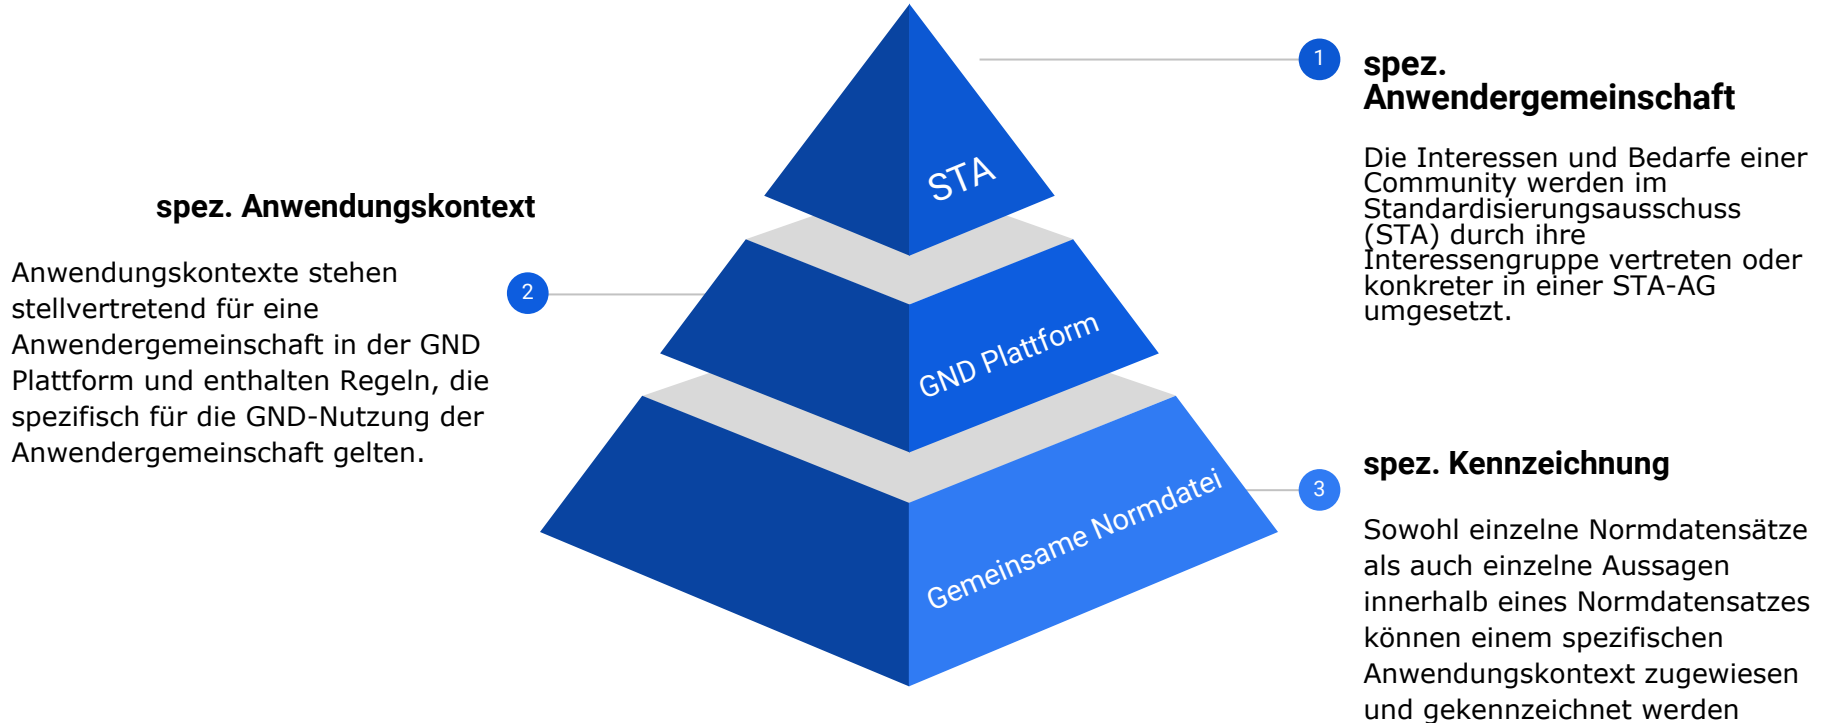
STA

GND Plattform

Gemeinsame Normdatei

1

spez. Anwendergemeinschaft

Die Interessen und Bedarfe einer Community werden im Standardisierungsausschuss (STA) durch ihre Interessengruppe vertreten oder konkreter in einer STA-AG umgesetzt.

2

spez. Anwendungskontext

Anwendungskontexte stehen stellvertretend für eine Anwendergemeinschaft in der GND Plattform und enthalten Regeln, die spezifisch für die GND-Nutzung der Anwendergemeinschaft gelten.

3

spez. Kennzeichnung

Sowohl einzelne Normdatensätze als auch einzelne Aussagen innerhalb eines Normdatensatzes können einem spezifischen Anwendungskontext zugewiesen und gekennzeichnet werden